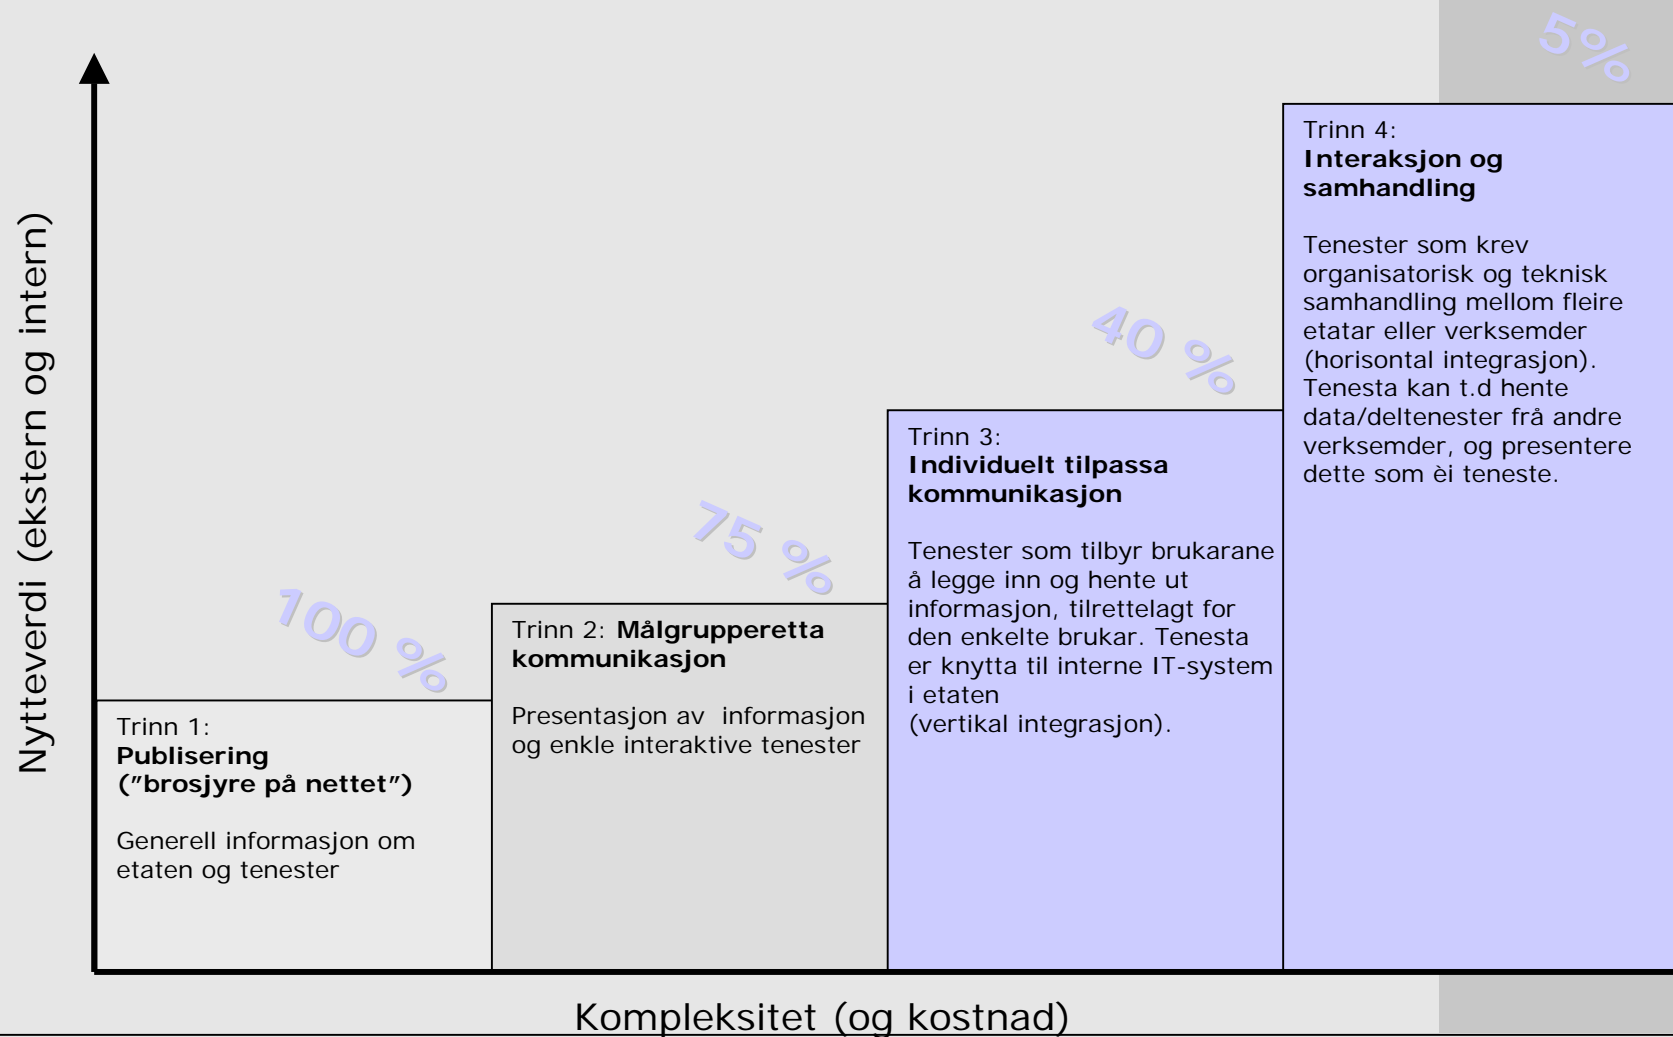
5%

Nytteverdi (ekstern og intern)

100 %

Trinn 1:
**Publisering**
**(”brosjyre på nettet”)**

Generell informasjon om etaten og tenester

75 %

Trinn 2: **Målgrupperetta kommunikasjon**

Presentasjon av informasjon og enkle interaktive tenester

40 %

Trinn 3:
**Individuelt tilpassa kommunikasjon**

Tenester som tilbyr brukarane å legge inn og hente ut informasjon, tilrettelagt for den enkelte brukar. Tenesta er knytta til interne IT-system i etaten
(vertikal integrasjon).

Trinn 4:
**Interaksjon og samhandling**

Tenester som krev organisatorisk og teknisk samhandling mellom fleire etatar eller verksemder (horisontal integrasjon). Tenesta kan t.d hente data/deltenester frå andre verksemder, og presentere dette som èi teneste.

Kompleksitet (og kostnad)